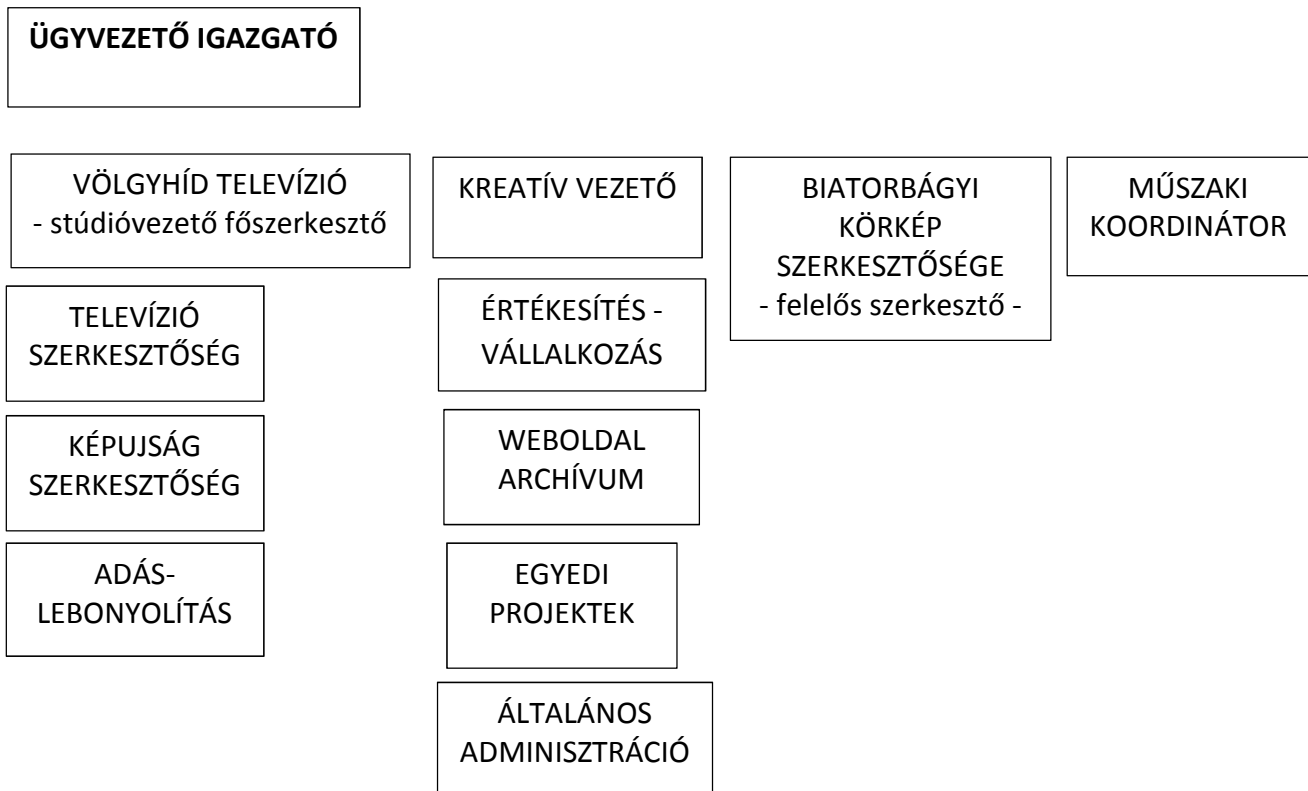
ÜGYVEZETŐ IGAZGATÓ

VÖLGYHÍD TELEVÍZIÓ
- stúdióvezető főszerkesztő

TELEVÍZIÓ SZERKESZTŐSÉG

KÉPUJSÁG SZERKESZTŐSÉG

ADÁS-LEBONYOLÍTÁS

KREATÍV VEZETŐ

ÉRTÉKESÍTÉS - VÁLLALKOZÁS

WEBOLDAL ARCHÍVUM

EGYEDI PROJEKTEK

ÁLTALÁNOS ADMINISZTRÁCIÓ

BIATORBÁGYI KÖRKÉP SZERKESZTŐSÉGE
- felelős szerkesztő -

MŰSZAKI KOORDINÁTOR